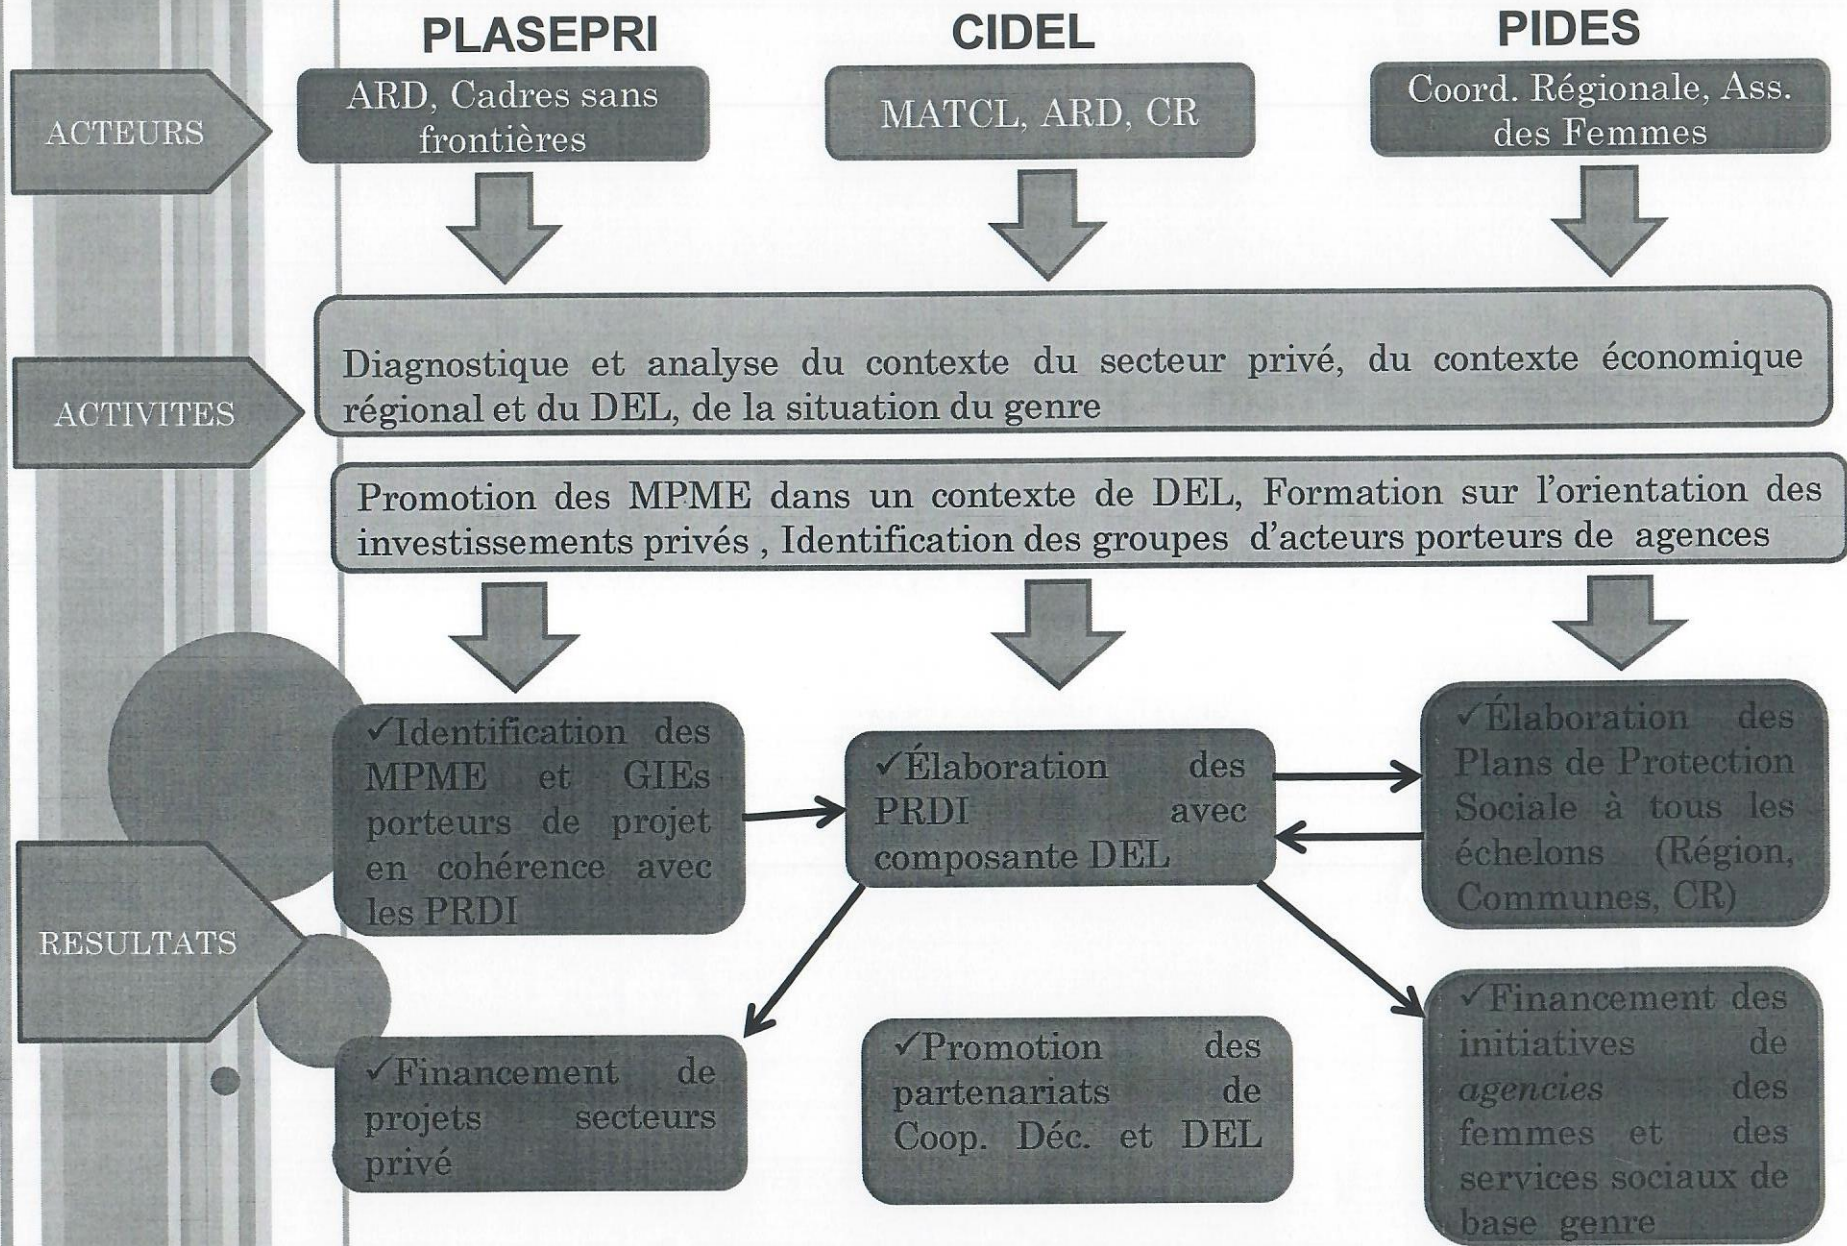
PLASEPRI

CIDEL

PIDES

ACTEURS

ARD, Cadres sans frontières

MATCL, ARD, CR

Coord. Régionale, Ass. des Femmes

ACTIVITES

Diagnostique et analyse du contexte du secteur privé, du contexte économique régional et du DEL, de la situation du genre

Promotion des MPME dans un contexte de DEL, Formation sur l'orientation des investissements privés , Identification des groupes d'acteurs porteurs de agences

RESULTATS

✓Identification des MPME et GIEs porteurs de projet en cohérence avec les PRDI

✓Élaboration des PRDI avec composante DEL

✓Élaboration des Plans de Protection Sociale à tous les échelons (Région, Communes, CR)

✓Financement de projets secteurs privé

✓Promotion des partenariats de Coop. Déc. et DEL

✓Financement des initiatives de *agencies* des femmes et des services sociaux de base genre